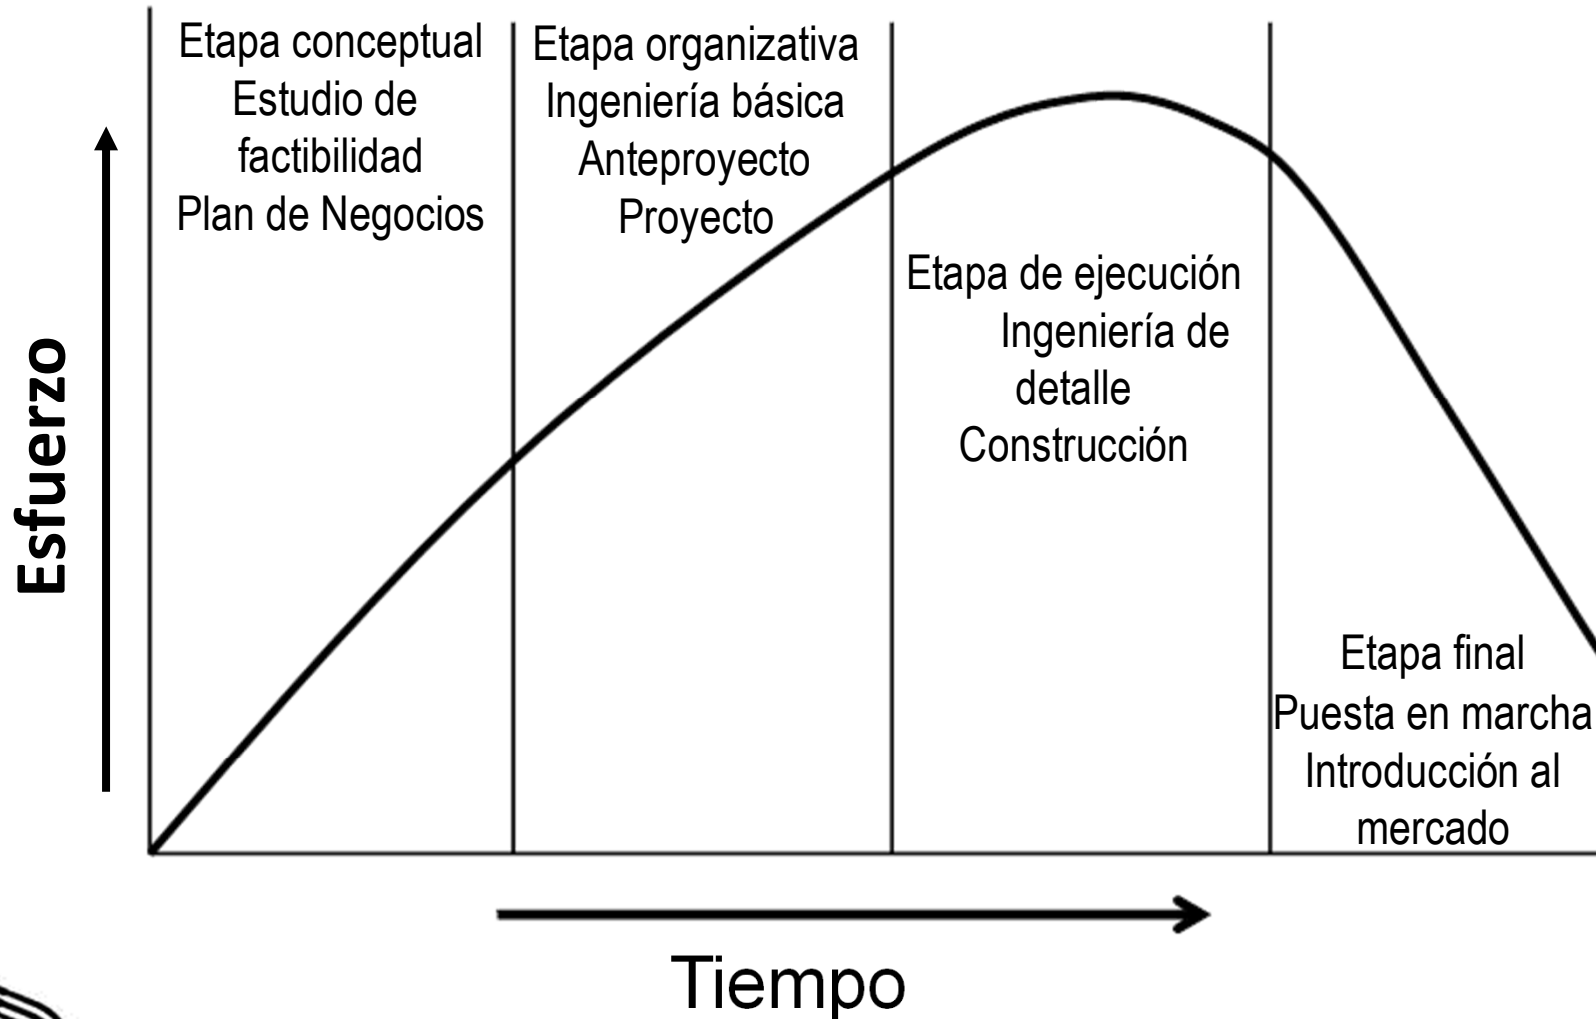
Esfuerzo

Etapa conceptual
Estudio de factibilidad
Plan de Negocios

Etapa organizativa
Ingeniería básica
Anteproyecto
Proyecto

Etapa de ejecución
Ingeniería de detalle
Construcción

Etapa final
Puesta en marcha
Introducción al mercado

Tiempo